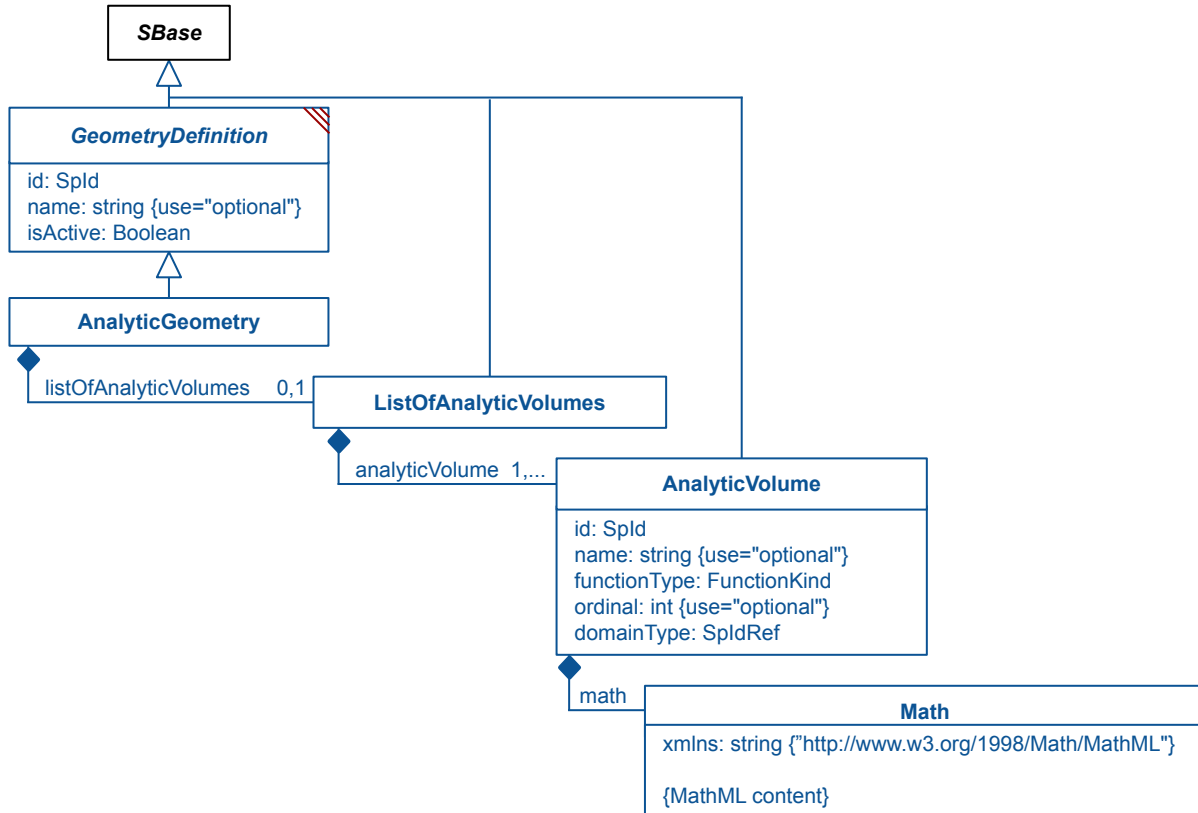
SBase

GeometryDefinition
id: SpId
name: string {use="optional"}
isActive: Boolean

AnalyticGeometry

listOfAnalyticVolumes 0,1

ListOfAnalyticVolumes

analyticVolume 1,...

AnalyticVolume
id: SpId
name: string {use="optional"}
functionType: FunctionKind
ordinal: int {use="optional"}
domainType: SpIdRef

math

Math
xmlns: string {"http://www.w3.org/1998/Math/MathML"}

{MathML content}